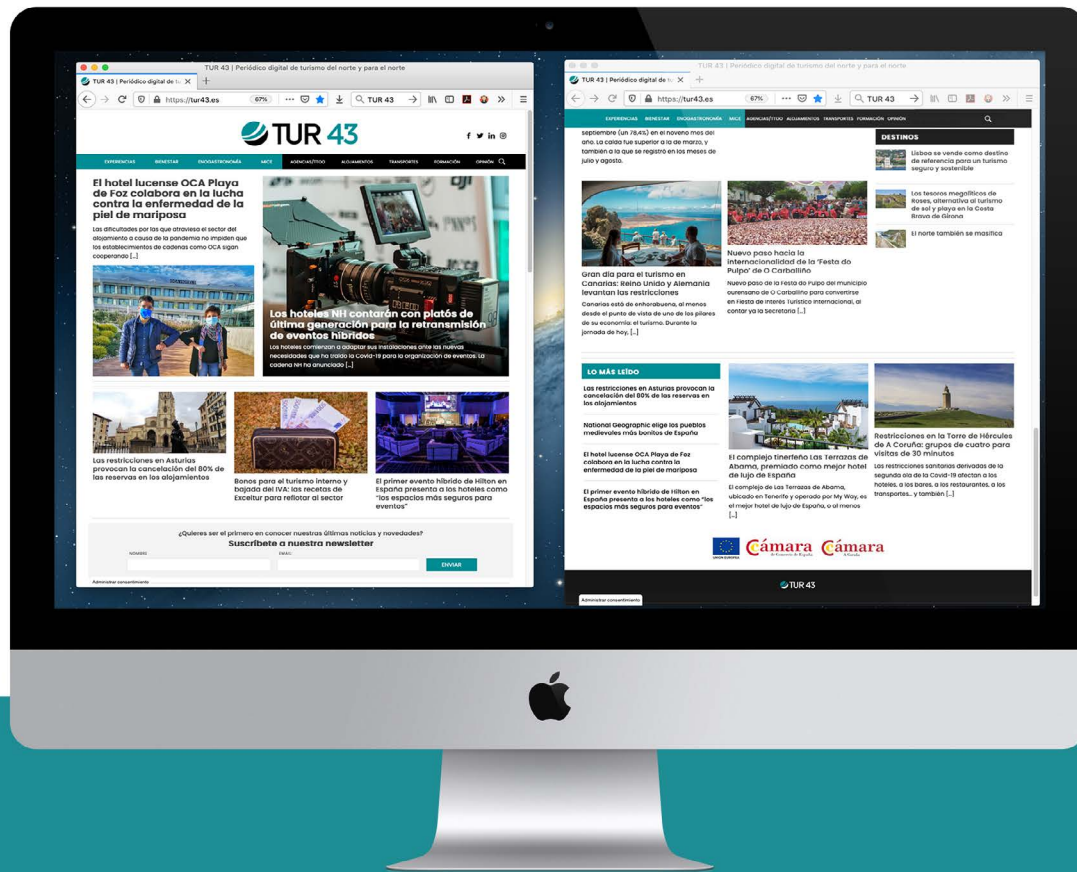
TUR 43 | Periódico digital de turismo del norte y para el norte

TUR 43 | Periódico digital de tu ×

https://tur43.es 67% TUR 43

TUR 43

EXPERIENCIAS BIENESTAR ENOGASTRONOMÍA MICE AGENCIAS/TTOO ALOJAMIENTOS TRANSPORTES FORMACIÓN OPINIÓN

El hotel lucense OCA Playa de Foz colabora en la lucha contra la enfermedad de la piel de mariposa

Las dificultades por las que atraviesa el sector del alojamiento a causa de la pandemia no impiden que los establecimientos de cadenas como OCA sigan cooperando [...]

Los hoteles NH contarán con platós de última generación para la retransmisión de eventos híbridos

Los hoteles comienzan a adaptar sus instalaciones ante las nuevas necesidades que ha traído la Covid-19 para la organización de eventos. La cadena NH ha anunciado [...]

Las restricciones en Asturias provocan la cancelación del 80% de las reservas en los alojamientos

Bonos para el turismo interno y bajada del IVA: las recetas de Exceltur para reflotar al sector

El primer evento híbrido de Hilton en España presenta a los hoteles como "los espacios más seguros para eventos"

¿Quieres ser el primero en conocer nuestras últimas noticias y novedades?
Suscríbete a nuestra newsletter

NOMBRE EMAIL ENVIAR

Administrar consentimiento

TUR 43 | Periódico digital de turismo del norte y para el norte

TUR 43 | Periódico digital de tu ×

https://tur43.es 67% TUR 43

EXPERIENCIAS BIENESTAR ENOGASTRONOMÍA MICE AGENCIAS/TTOO ALOJAMIENTOS TRANSPORTES FORMACIÓN OPINIÓN

septiembre (un 78,4%) en el noveno mes del año. La caída fue superior a la de marzo, y también a la que se registró en los meses de julio y agosto.

DESTINOS

Lisboa se vende como destino de referencia para un turismo seguro y sostenible

Los tesoros megalíticos de Roses, alternativa al turismo de sol y playa en la Costa Brava de Girona

El norte también se masifica

Gran día para el turismo en Canarias: Reino Unido y Alemania levantan las restricciones

Canarias está de enhorabuena, al menos desde el punto de vista de uno de los pilares de su economía: el turismo. Durante la jornada de hoy, [...]

Nuevo paso hacia la internacionalidad de la 'Festa do Pulpo' de O Carballiño

Nuevo paso de la Festa do Pulpo del municipio ourensano de O Carballiño para convertirse en Fiesta de Interés Turístico Internacional, al contar ya la Secretaría [...]

LO MÁS LEÍDO

Las restricciones en Asturias provocan la cancelación del 80% de las reservas en los alojamientos

National Geographic elige los pueblos medievales más bonitos de España

El hotel lucense OCA Playa de Foz colabora en la lucha contra la enfermedad de la piel de mariposa

El primer evento híbrido de Hilton en España presenta a los hoteles como "los espacios más seguros para eventos"

El complejo tinerfeño Las Terrazas de Abama, premiado como mejor hotel de lujo de España

El complejo de Las Terrazas de Abama, ubicado en Tenerife y operado por My Way, es el mejor hotel de lujo de España, o al menos [...]

Restricciones en la Torre de Hércules de A Coruña: grupos de cuatro para visitas de 30 minutos

Las restricciones sanitarias derivadas de la segunda ola de la Covid-19 afectan a los hoteles, a los bares, a los restaurantes, a los transportes... y también [...]

UNIÓN EUROPEA Cámara Cámara

TUR 43

Administrar consentimiento